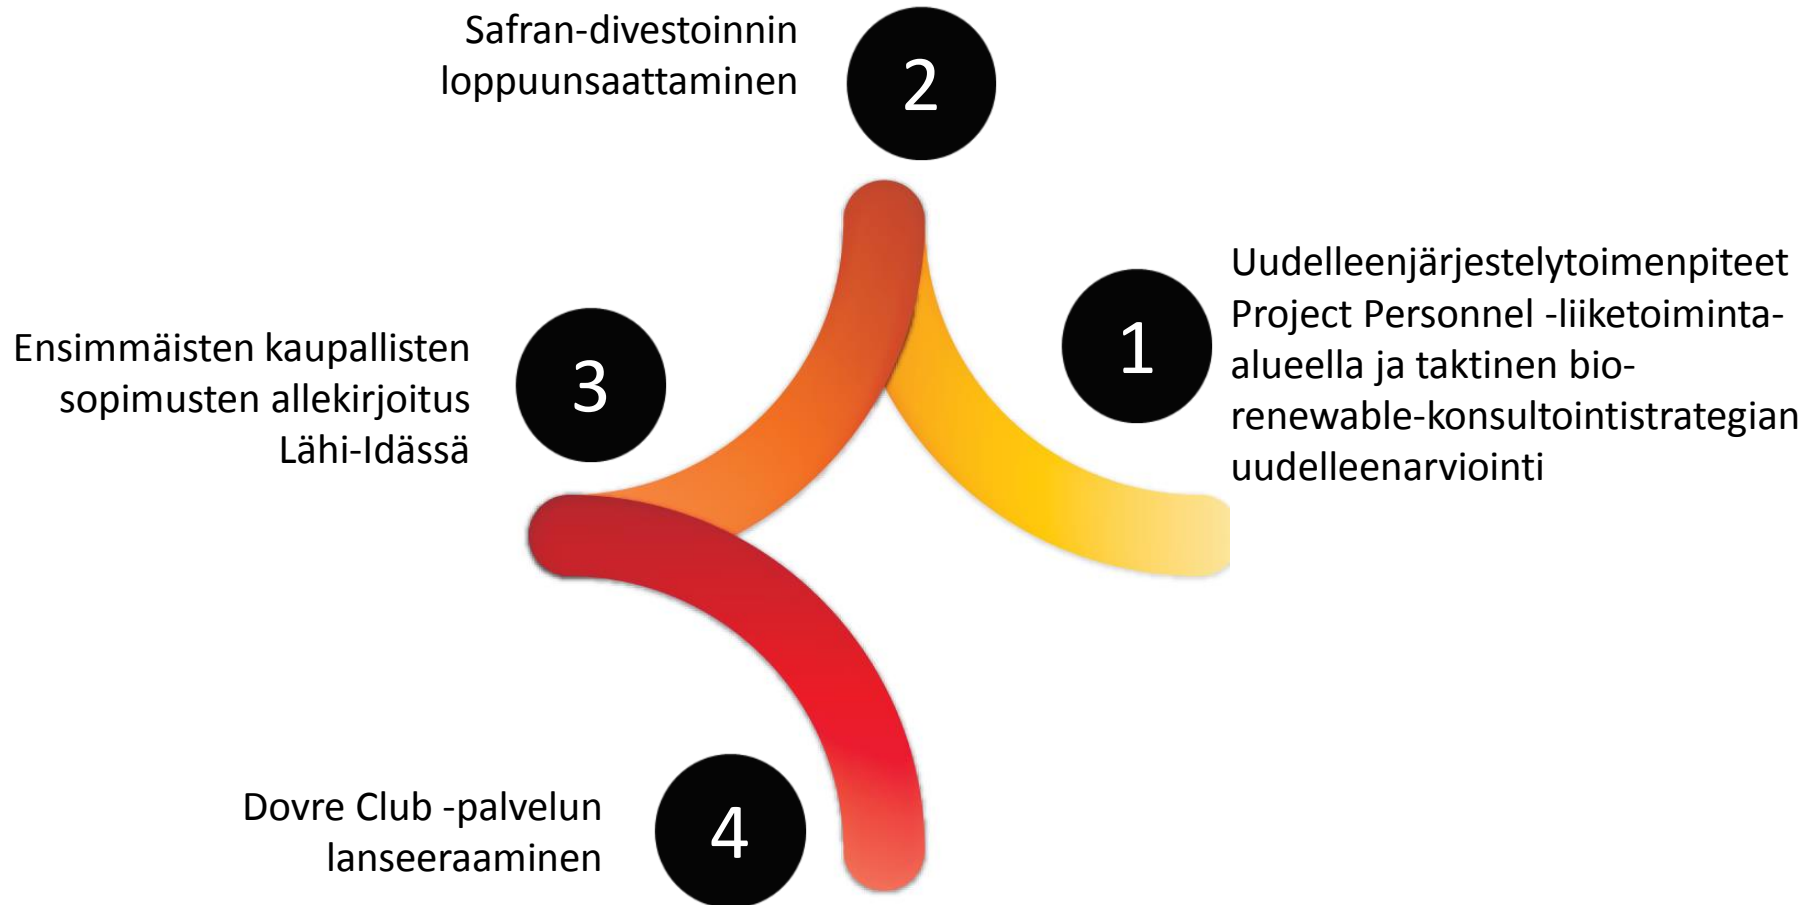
Safran-divestoinnin loppuunsaattaminen

2

Uudelleenjärjestelytoimenpiteet Project Personnel -liiketoiminta-alueella ja taktinen bio-renewable-konsultointistrategian uudelleenarviointi

1

Ensimmäisten kaupallisten sopimusten allekirjoitus Lähi-Idässä

3

Dovre Club -palvelun lanseeraaminen

4